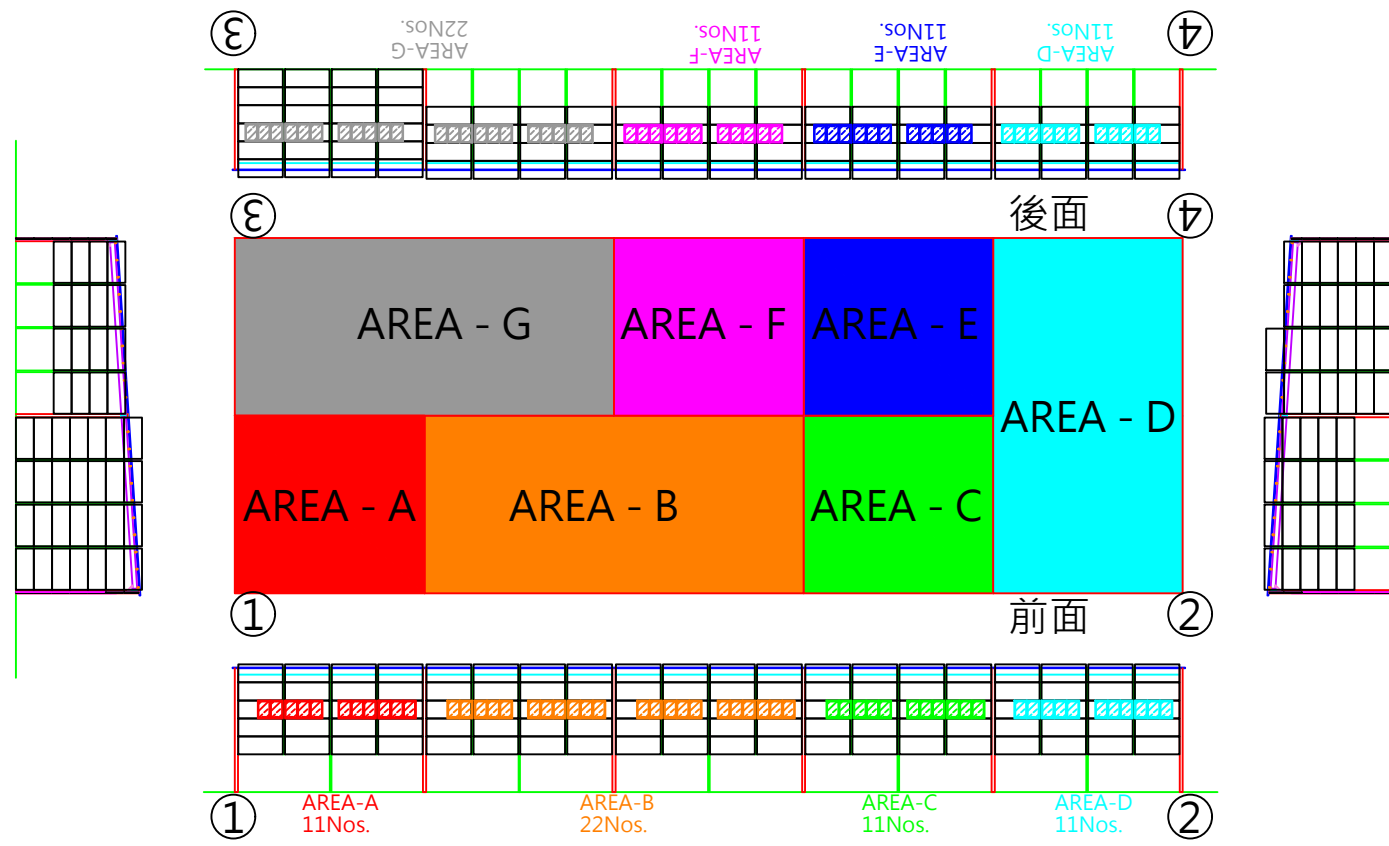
③ AREA-G 22Nos. AREA-F 11Nos. AREA-E 11Nos. AREA-D 11Nos. ④

③ 後面 ④

AREA - G

AREA - F

AREA - E

AREA - D

AREA - A

AREA - B

AREA - C

① 前面 ②

① AREA-A 11Nos. AREA-B 22Nos. AREA-C 11Nos. AREA-D 11Nos. ②